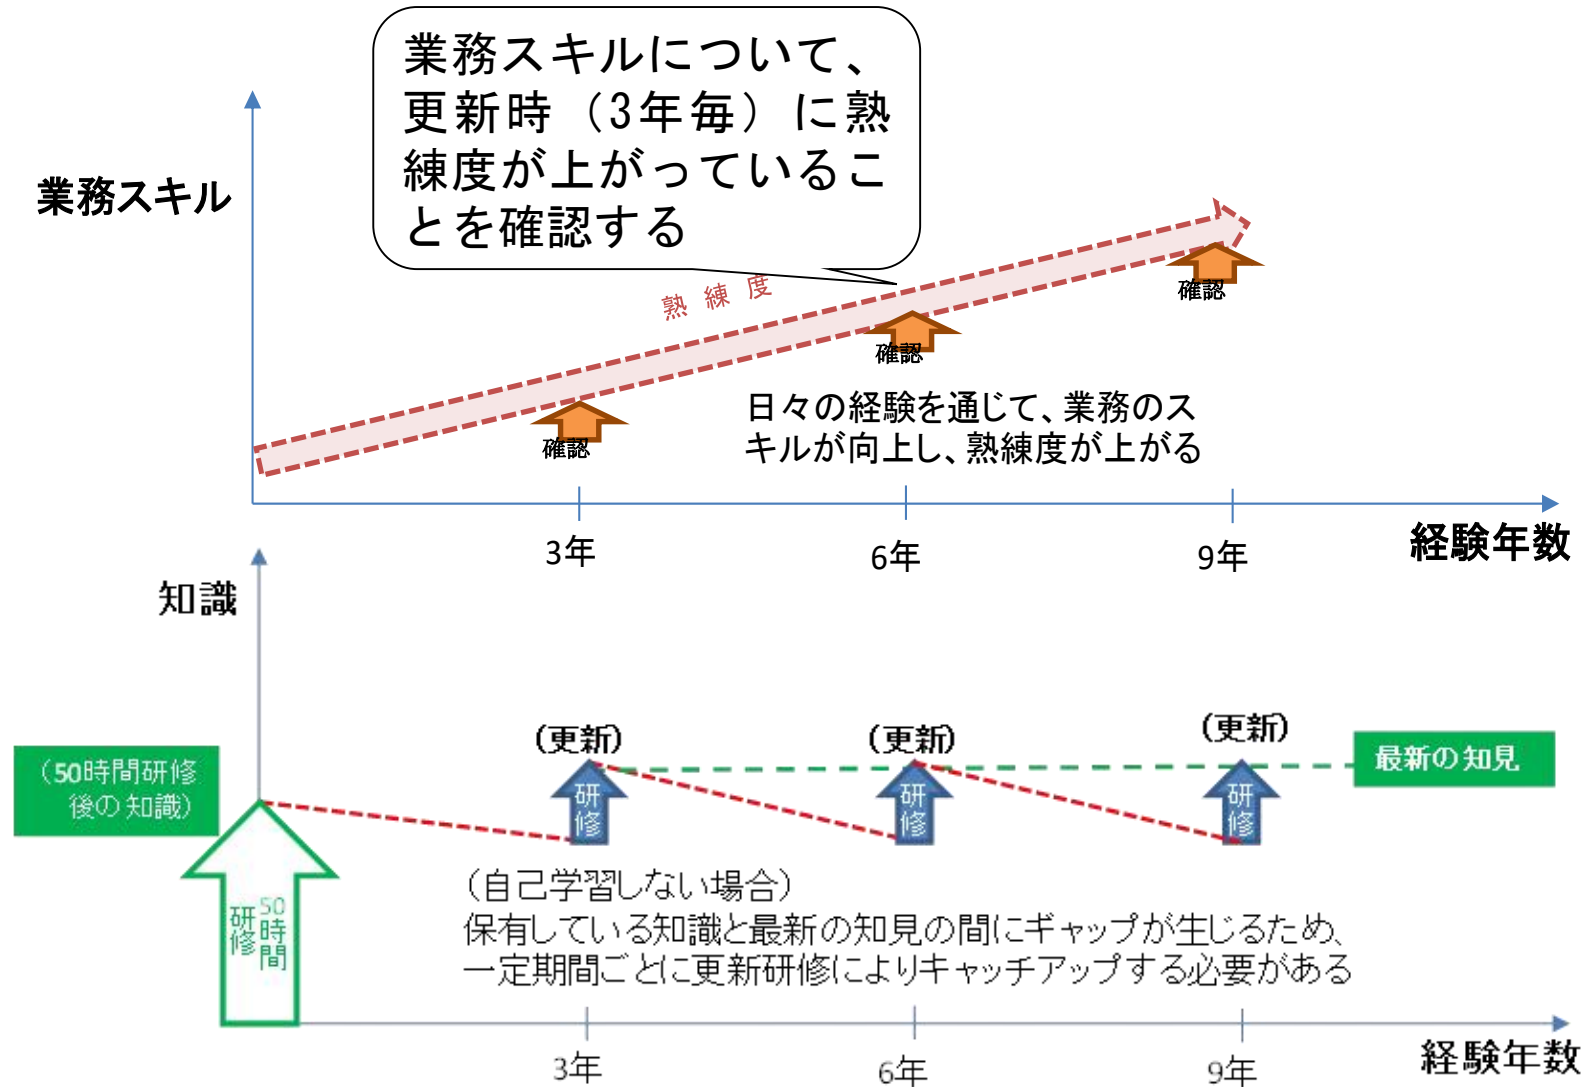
業務スキルについて、更新時（3年毎）に熟練度が上がっていることを確認する

業務スキル

熟練度

確認

確認

確認

日々の経験を通じて、業務のスキルが向上し、熟練度が上がる

3年

6年

9年

経験年数

知識

（50時間研修後の知識）

（更新）

（更新）

（更新）

最新の知見

研修

研修

研修

50時間研修

（自己学習しない場合）
保有している知識と最新の知見の間にギャップが生じるため、一定期間ごとに更新研修によりキャッチアップする必要がある

3年

6年

9年

経験年数